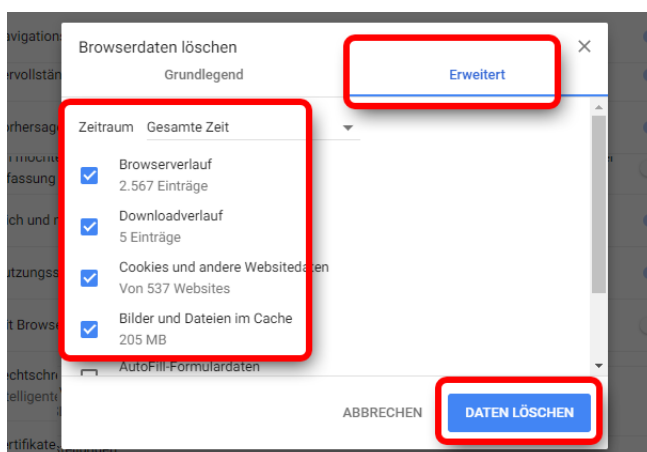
avigations
ervollstän
orhersage
möchte
fassung
ich und n
utzungss
t Browse
echtschre
telligente
ertifikate

Browserdaten löschen
×
Grundlegend
Erweitert

Zeitraum Gesamte Zeit

Browserverlauf
2.567 Einträge

Downloadverlauf
5 Einträge

Cookies und andere Websitedaten
Von 537 Websites

Bilder und Dateien im Cache
205 MB

AutoFill-Formulardaten

ABBRECHEN
DATEN LÖSCHEN